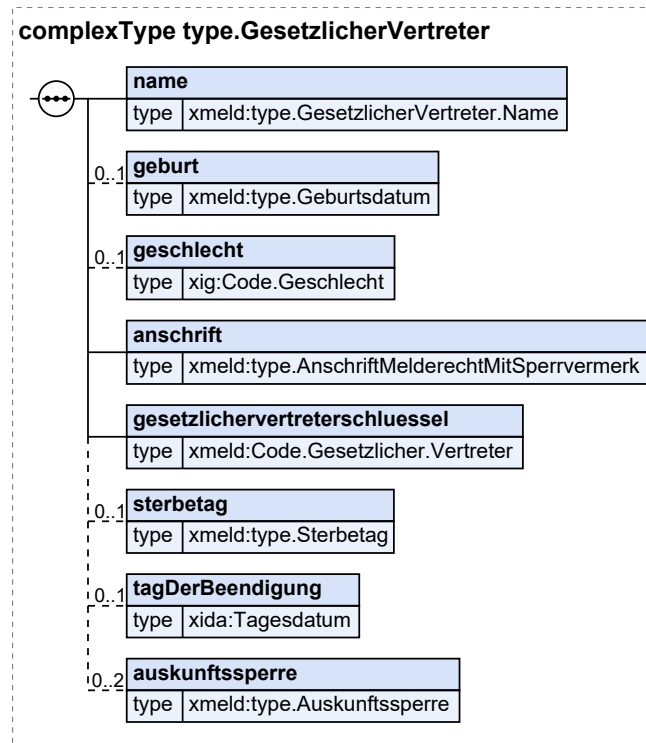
complexType type.GesetzlicherVertreter

name
type xmeld:type.GesetzlicherVertreter.Name

0..1 geburt
type xmeld:type.Geburtsdatum

0..1 geschlecht
type xig:Code.Geschlecht

anschrift
type xmeld:type.AnschriftMelderechtMitSperrvermerk

gesetzlichervertreterschluessel
type xmeld:Code.Gesetzlicher.Vertreter

0..1 sterbetag
type xmeld:type.Sterbetag

0..1 tagDerBeendigung
type xida:Tagesdatum

0..2 auskunftssperre
type xmeld:type.Auskunftssperre